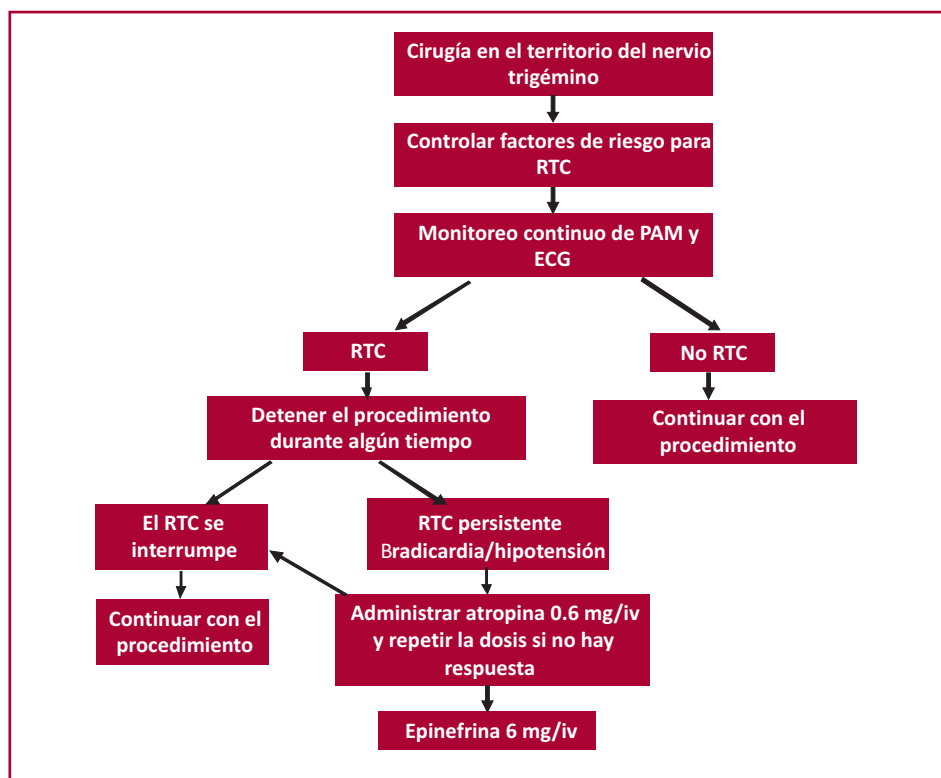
Cirugía en el territorio del nervio trigémino

Controlar factores de riesgo para RTC

Monitoreo continuo de PAM y ECG

RTC

No RTC

Detener el procedimiento durante algún tiempo

Continuar con el procedimiento

El RTC se interrumpe

RTC persistente Bradicardia/hipotensión

Continuar con el procedimiento

Administrar atropina 0.6 mg/iv y repetir la dosis si no hay respuesta

Epinefrina 6 mg/iv